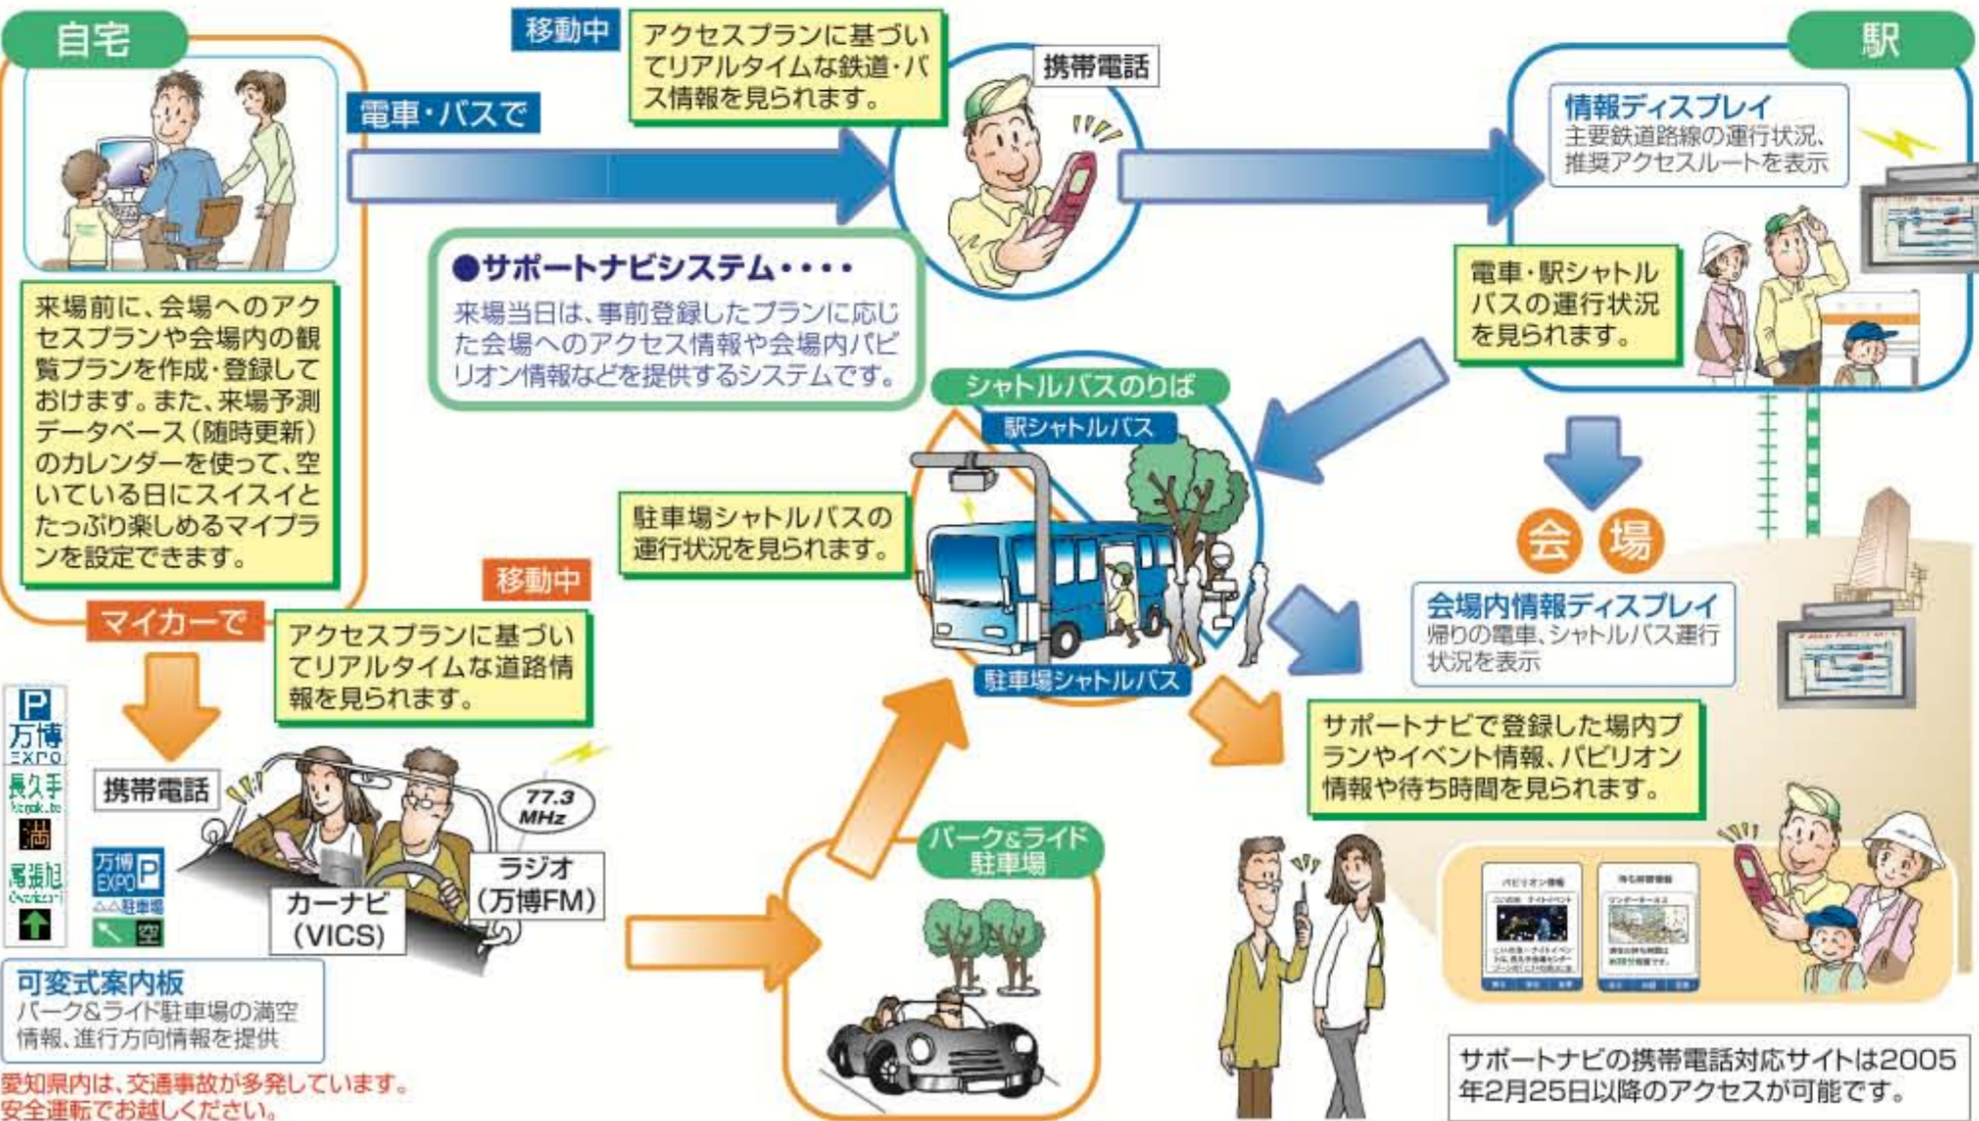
自宅

来場前に、会場へのアクセスプランや会場内の観覧プランを作成・登録しておけます。また、来場予測データベース（随時更新）のカレンダーを使って、空いている日にスイスイとたっぷり楽しめるマイプランを設定できます。

電車・バスで

移動中

アクセスプランに基づいてリアルタイムな鉄道・バス情報を見られます。

携帯電話

●サポートナビシステム・・・・
来場当日は、事前登録したプランに応じた会場へのアクセス情報や会場内パビリオン情報などを提供するシステムです。

駅

情報ディスプレイ
主要鉄道路線の運行状況、推奨アクセスルートを表示

電車・駅シャトルバスの運行状況を見られます。

シャトルバスのりば

駅シャトルバス

駐車場シャトルバスの運行状況を見られます。

駐車場シャトルバス

会場

会場内情報ディスプレイ
帰りの電車、シャトルバス運行状況を表示

サポートナビで登録した場内プランやイベント情報、パビリオン情報や待ち時間を見られます。

マイカーで

移動中

アクセスプランに基づいてリアルタイムな道路情報を見られます。

P
万博 EXPO
長久手
満
長久手
万博 EXPO P
駐車場
空

携帯電話

77.3 MHz

ラジオ（万博FM）

カーナビ（VICS）

パーク&ライド駐車場

可変式案内板
パーク&ライド駐車場の満空情報、進行方向情報を提供

愛知県内は、交通事故が多発しています。
安全運転でお越しください。

サポートナビの携帯電話対応サイトは2005年2月25日以降のアクセスが可能です。